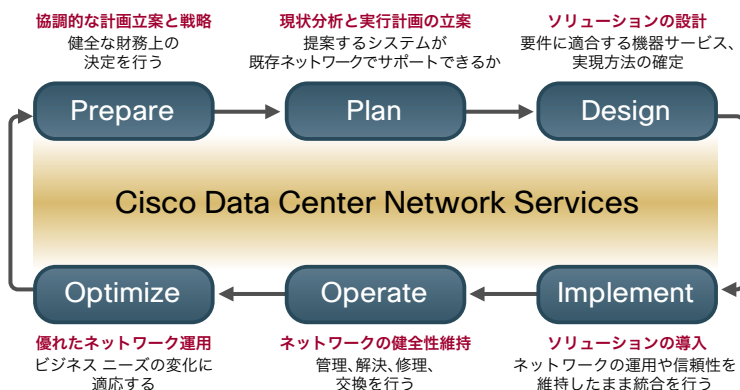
協調的な計画立案と戦略
健全な財務上の決定を行う

現状分析と実行計画の立案
提案するシステムが既存ネットワークでサポートできるか

ソリューションの設計
要件に適合する機器サービス、実現方法の確定

Prepare

Plan

Design

Cisco Data Center Network Services

Optimize

Operate

Implement

優れたネットワーク運用
ビジネス ニーズの変化に適応する

ネットワークの健全性維持
管理、解決、修理、交換を行う

ソリューションの導入
ネットワークの運用や信頼性を維持したまま統合を行う